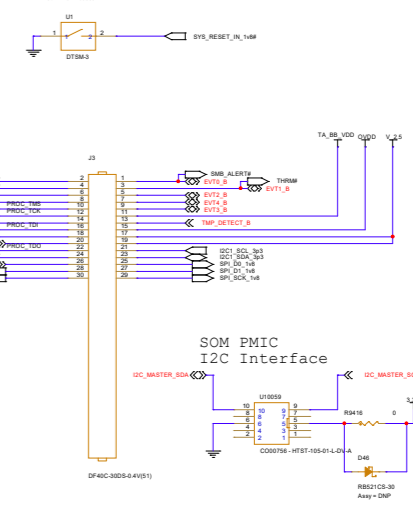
U1
1
2
DTSM-3
SYS_RESET_IN_1v8#

TA_BB_VDD
OVDD
V_2.5
J3
SMB_ALERT#
EVT0_B
THRM#
EVT1_B
EVT2_B
EVT4_B
EVT3_B
TMP_DETECT_B
PROC_TMS
PROC_TCK
PROC_TDI
PROC_TDO
I2C1_SCL_3p3
I2C1_SDA_3p3
SPI_D0_1v8
SPI_D1_1v8
SPI_SCK_1v8
2
4
6
8
10
12
14
16
18
20
22
24
26
28
30
1
3
5
7
9
11
13
15
17
19
21
23
25
27
29
DF40C-30DS-0.4V(51)

SOM PMIC
I2C Interface

I2C_MASTER_SDA
I2C_MASTER_SC
U10059
10
8
6
4
2
10
8
6
4
2
9
7
5
3
1
9
7
5
3
1
CO00756 - HTST-105-01-L-DV-A
R9416
0
D46
RB521CS-30
Assy = DNP